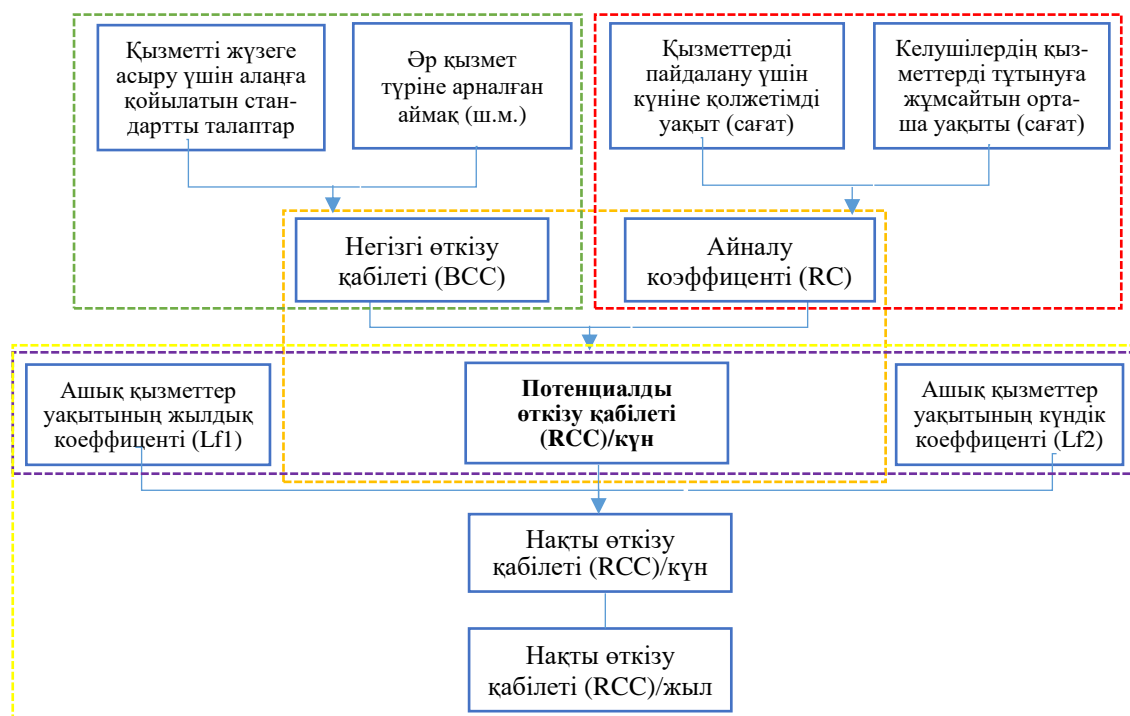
Қызметті жүзеге асыру үшін алаңға қойылатын стандартты талаптар

Әр қызмет түріне арналған аймақ (ш.м.)

Қызметтерді пайдалану үшін күніне қолжетімді уақыт (сағат)

Келушілердің қызметтерді тұтынуға жұмсайтын орташа уақыты (сағат)

Негізгі өткізу қабілеті (BCC)

Айналу коэффиценті (RC)

Ашық қызметтер уақытының жылдық коэффиценті (Lf1)

**Потенциалды өткізу қабілеті (RCC)/күн**

Ашық қызметтер уақытының күндік коэффиценті (Lf2)

Нақты өткізу қабілеті (RCC)/күн

Нақты өткізу қабілеті (RCC)/жыл